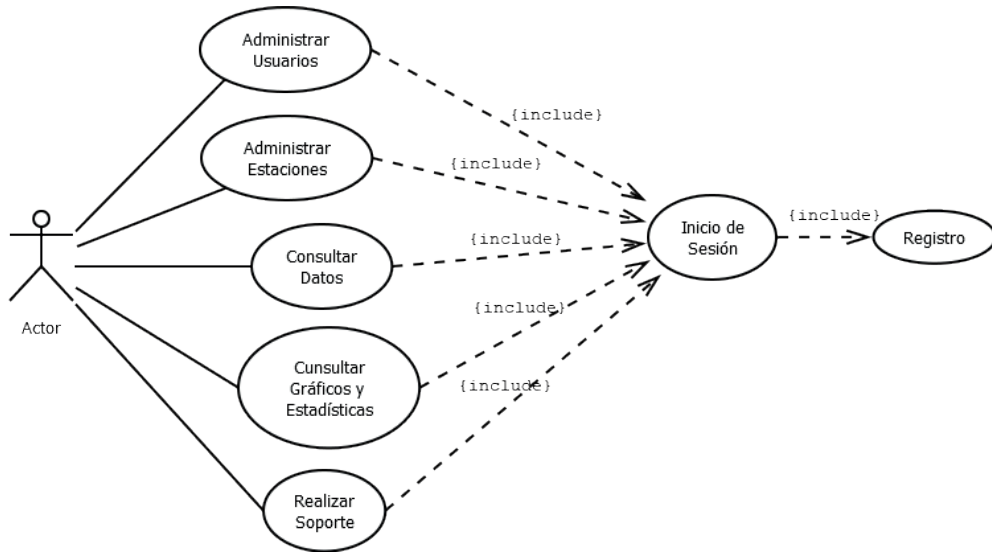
Administrar Usuarios

{include}

Administrar Estaciones

{include}

Actor

Consultar Datos

{include}

Inicio de Sesión

{include}

Registro

{include}

Cunsultar Gráficos y Estadísticas

{include}

Realizar Soporte